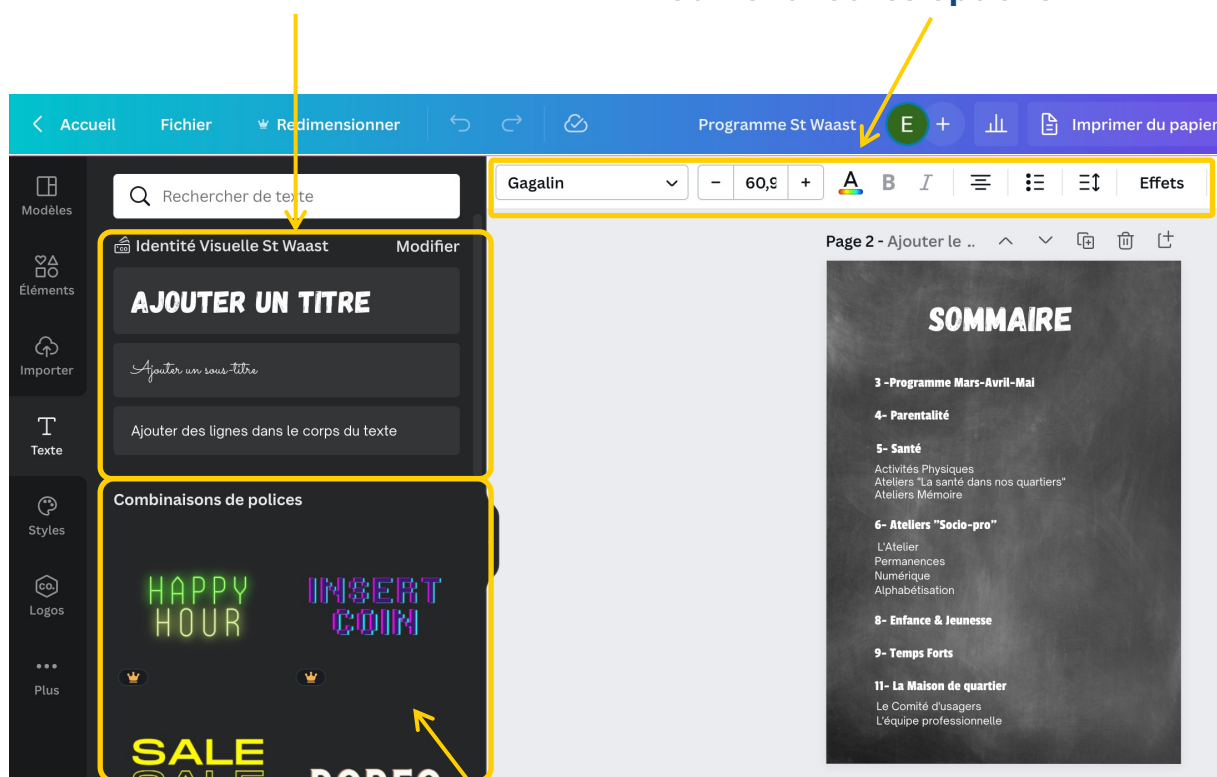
Accueil Fichier Redimensionner Programme St Waast E + Imprimer du papier

Modèles
Éléments
Importer
Texte
Styles
Logos
Plus

Rechercher de texte

Identité Visuelle St Waast Modifier

AJOUTER UN TITRE

Ajouter un sous-titre

Ajouter des lignes dans le corps du texte

Combinaisons de polices

HAPPY HOUR

INSERT COIN

SALE

Gagalin − 60,9 + A B I Effets

Page 2 - Ajouter le ..

SOMMAIRE

3 -Programme Mars-Avril-Mai

4- Parentalité

5- Santé
Activités Physiques
Ateliers "La santé dans nos quartiers"
Ateliers Mémoire

6- Ateliers "Socio-pro"
L'Atelier
Permanences
Numérique
Alphabétisation

8- Enfance & Jeunesse

9- Temps Forts

11- La Maison de quartier
Le Comité d'usagers
L'équipe professionnelle